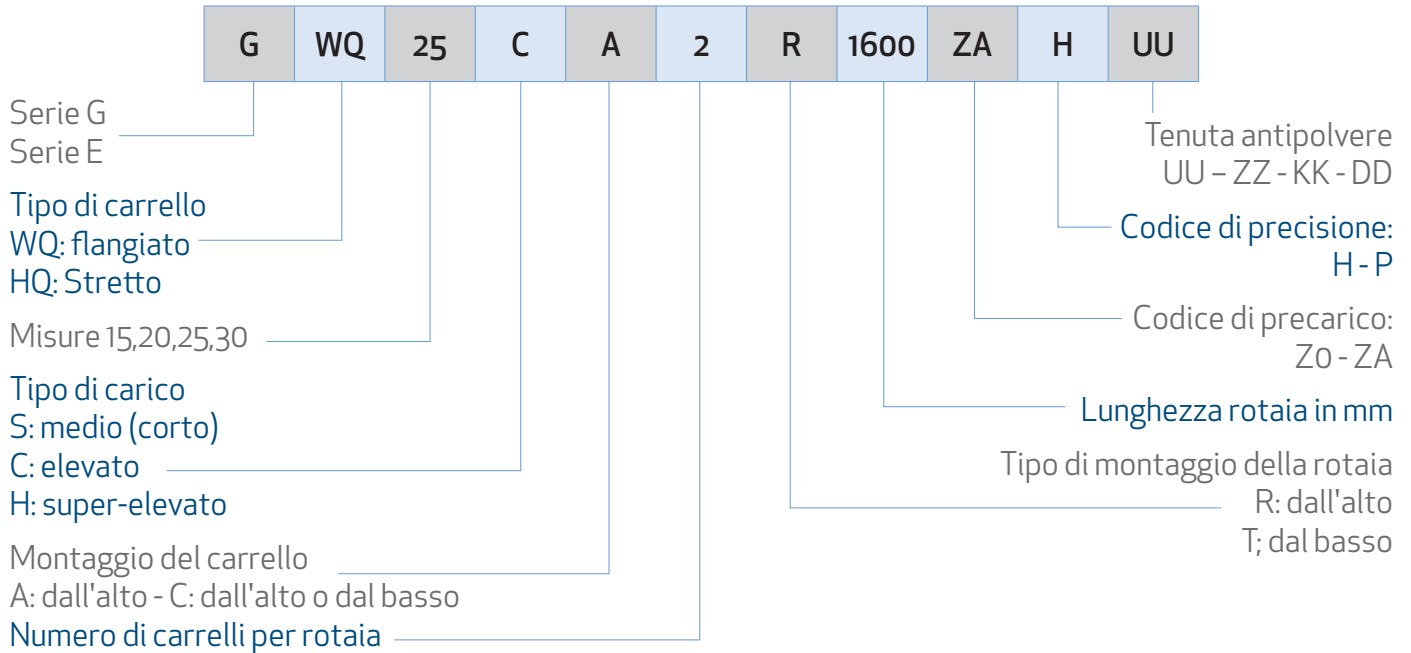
| G | WQ | 25 | C | A | 2 | R | 1600 | ZA | H | UU |
|---|---|---|---|---|---|---|---|---|---|---|

Serie G
Serie E

Tipo di carrello
WQ: flangiato
HQ: Stretto

Misure 15,20,25,30

Tipo di carico
S: medio (corto)
C: elevato
H: super-elevato

Montaggio del carrello
A: dall'alto - C: dall'alto o dal basso

Numero di carrelli per rotaia

Tenuta antipolvere
UU – ZZ - KK - DD

Codice di precisione:
H - P

Codice di precarico:
Z0 - ZA

Lunghezza rotaia in mm

Tipo di montaggio della rotaia
R: dall'alto
T; dal basso